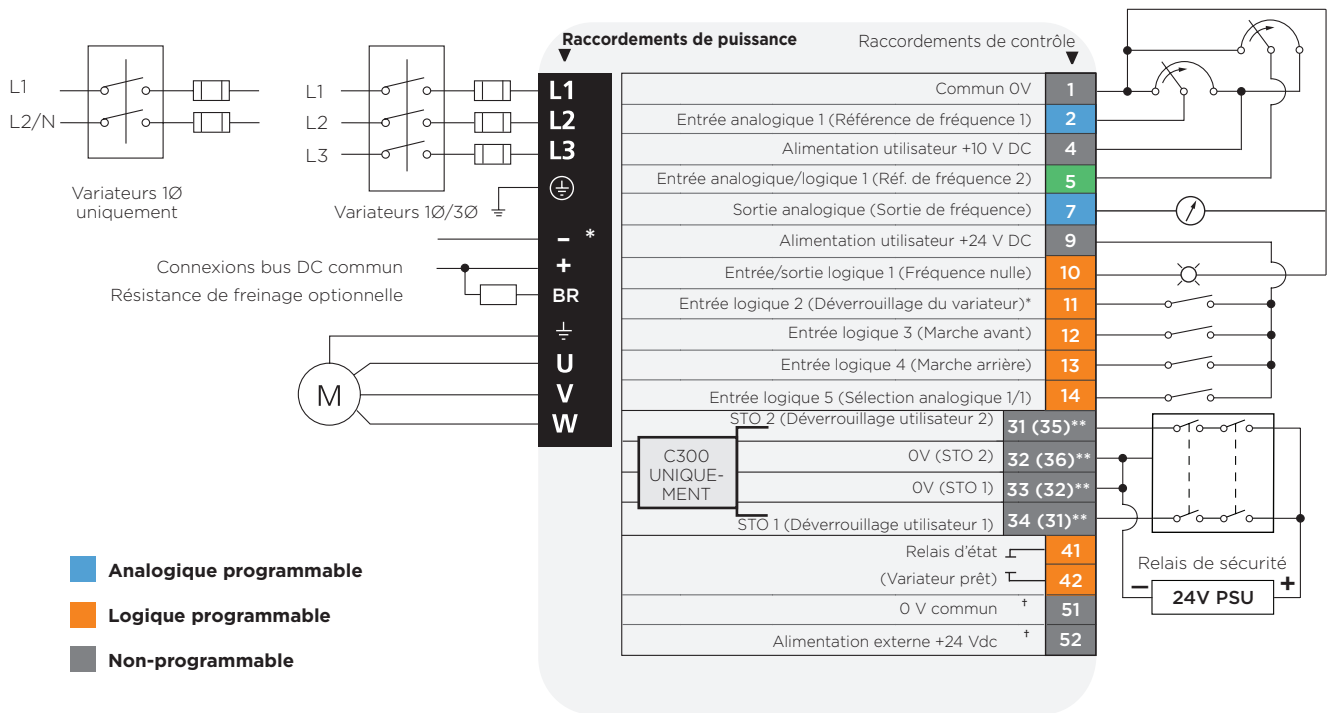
L1
L2/N

Variateurs 1Ø uniquement

L1
L2
L3

Variateurs 1Ø/3Ø

Raccordements de puissance

Raccordements de contrôle

L1
L2
L3

– *
+
BR

U
V
W

Connexions bus DC commun
Résistance de freinage optionnelle

M

| | |
|---|---|
| Commun 0V | 1 |
| Entrée analogique 1 (Référence de fréquence 1) | 2 |
| Alimentation utilisateur +10 V DC | 4 |
| Entrée analogique/logique 1 (Réf. de fréquence 2) | 5 |
| Sortie analogique (Sortie de fréquence) | 7 |
| Alimentation utilisateur +24 V DC | 9 |
| Entrée/sortie logique 1 (Fréquence nulle) | 10 |
| Entrée logique 2 (Déverrouillage du variateur)* | 11 |
| Entrée logique 3 (Marche avant) | 12 |
| Entrée logique 4 (Marche arrière) | 13 |
| Entrée logique 5 (Sélection analogique 1/1) | 14 |
| STO 2 (Déverrouillage utilisateur 2) | 31 (35)** |
| 0V (STO 2) | 32 (36)** |
| 0V (STO 1) | 33 (32)** |
| STO 1 (Déverrouillage utilisateur 1) | 34 (31)** |
| Relais d'état | 41 |
| (Variateur prêt) | 42 |
| 0 V commun † | 51 |
| Alimentation externe +24 Vdc † | 52 |

C300 UNIQUEMENT

Relais de sécurité

– 24V PSU +

Analogique programmable

Logique programmable

Non-programmable